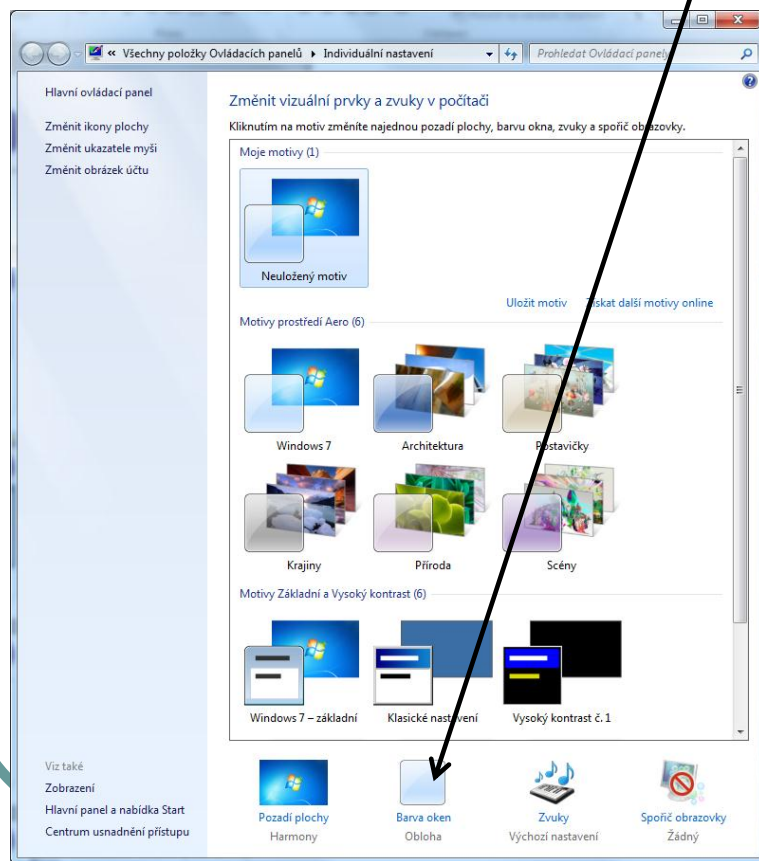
« Všechny položky Ovládacích panelů ▸ Individuální nastavení

Prohledat Ovládací panely

Hlavní ovládací panel

Změnit ikony plochy

Změnit ukazatele myši

Změnit obrázek účtu

Změnit vizuální prvky a zvuky v počítači

Kliknutím na motiv změníte najednou pozadí plochy, barvu okna, zvuky a spořič obrazovky.

Moje motivy (1)

Neuložený motiv

Uložit motiv

Získat další motivy online

Motivy prostředí Aero (6)

Windows 7

Architektura

Postavičky

Krajiny

Příroda

Scény

Motivy Základní a Vysoký kontrast (6)

Windows 7 – základní

Klasické nastavení

Vysoký kontrast č. 1

Viz také

Zobrazení

Hlavní panel a nabídka Start

Centrum usnadnění přístupu

Pozadí plochy
Harmony

Barva oken
Obloha

Zvuky
Výchozí nastavení

Spořič obrazovky
Žádný